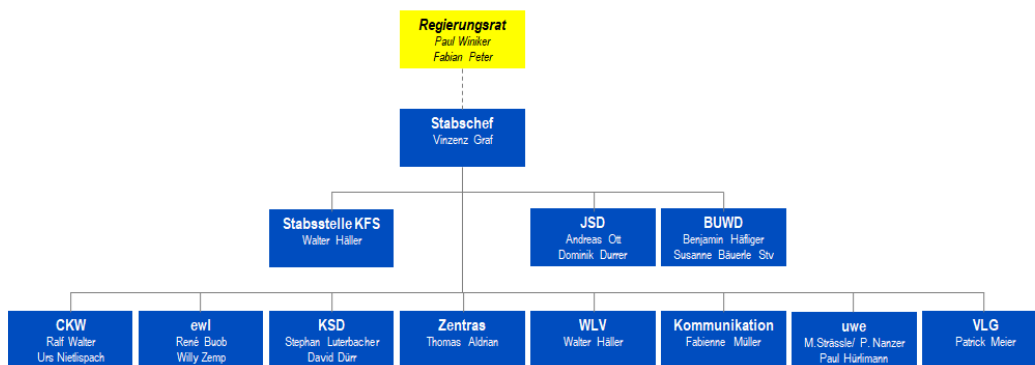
Regierungsrat
Paul Winiker
Fabian Peter

Stabschef
Vinzenz Graf

Stabsstelle KFS
Walter Häller

JSD
Andreas Ott
Dominik Durrer

BUWD
Benjamin Häfliger
Susanne Bäuerle Stv

CKW
Ralf Walter
Urs Nietlispach

ewl
René Buob
Willy Zemp

KSD
Stephan Luterbacher
David Dürr

Zentras
Thomas Aldrian

WLV
Walter Häller

Kommunikation
Fabienne Müller

uwe
M.Strässle/ P. Nanzer
Paul Hürlimann

VLG
Patrick Meier